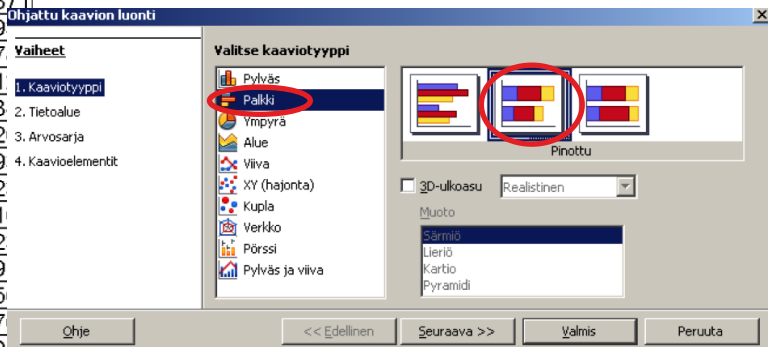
Ohjattu kaavion luonti

Vaiheet

1. Kaaviotyyppi
2. Tietoalue
3. Arvosarja
4. Kaavioelementit

Valitse kaaviotyyppi

Pylväs
Palkki
Ympyrä
Alue
Viiva
XY (hajonta)
Kupla
Verkko
Pörssi
Pylväs ja viiva

Pinottu

3D-ulkoasu
Realistinen

Muoto
Särmiö
Lieriö
Kartio
Pyramidi

Ohje
<< Edellinen
Seuraava >>
Valmis
Peruuta